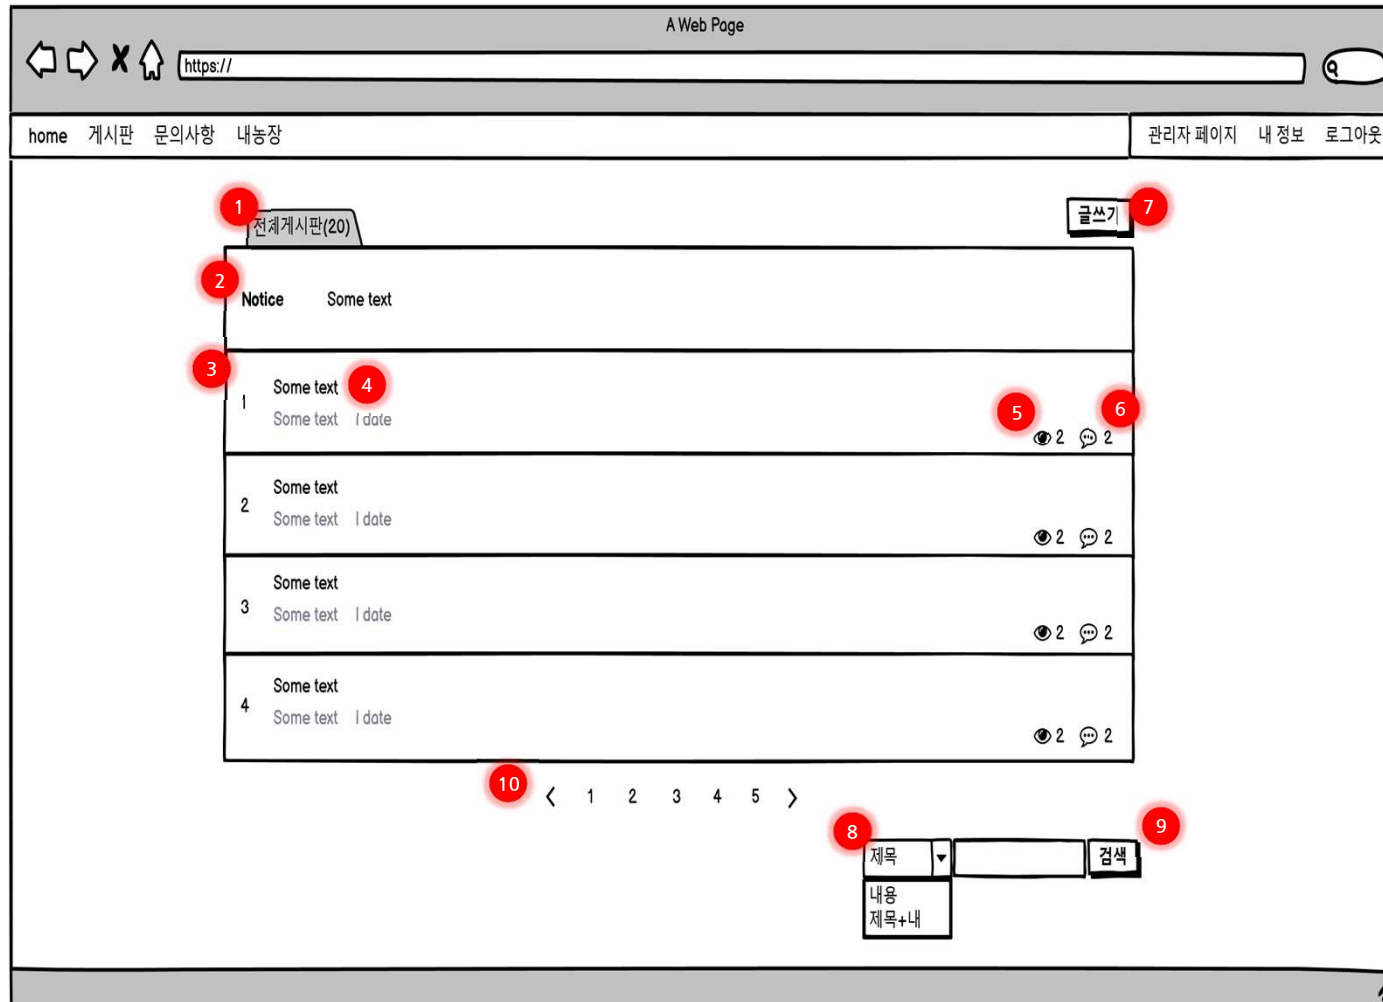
A Web Page

https://

home 게시판 문의사항 내농장

관리자 페이지 내 정보 로그아웃

1 전체게시판(20)

7 글쓰기

2 Notice Some text

3 1 Some text 4
Some text | date
5 6
2 2

2 Some text
Some text | date
2 2

3 Some text
Some text | date
2 2

4 Some text
Some text | date
2 2

10 < 1 2 3 4 5 >

8 제목
내용
제목+내

9 검색